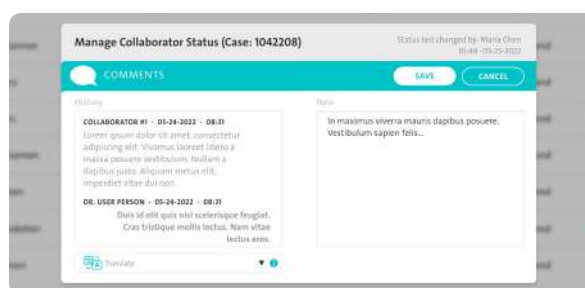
Manage Collaborator Status (Case: 1042208)

Status last changed by: Maria Chen
10:49 - 05-25-2022

COMMENTS

SAVE

CANCEL

History

COLLABORATOR #1 · 05-24-2022 · 08:31
Lorem ipsum dolor sit amet, consectetur adipiscing elit. Vivamus laoreet libero a massa posuere vestibulum. Nullam a dapibus justo. Aliquam metus elit, imperdiet vitae dui non.

DR. USER PERSON · 05-24-2022 · 08:31
Duis id elit quis nisl scelerisque feugiat. Cras tristique mollis lectus. Nam vitae lectus eros.

Translate

New

In maximus viverra mauris dapibus posuere. Vestibulum sapien felis...